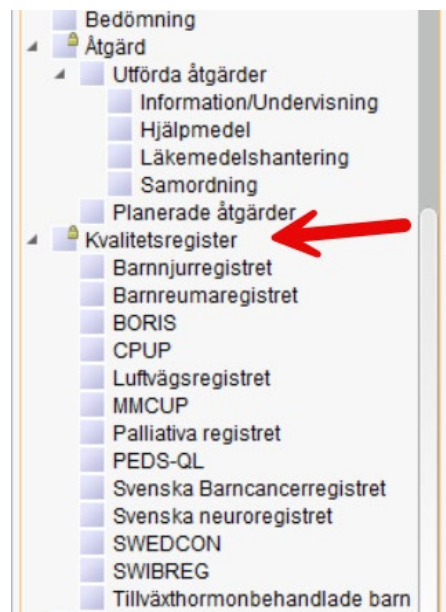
Bedömning
Åtgärd
Utförda åtgärder
Information/Undervisning
Hjälpmedel
Läkemedelshantering
Samordning
Planerade åtgärder
Kvalitetsregister
Barnnjurregistret
Barnreumaregistret
BORIS
CPUP
Luftvägsregistret
MMCUP
Palliativa registret
PEDS-QL
Svenska Barncancerregistret
Svenska neuroregistret
SWEDCON
SWIBREG
Tillväxthormonbehandlade barn